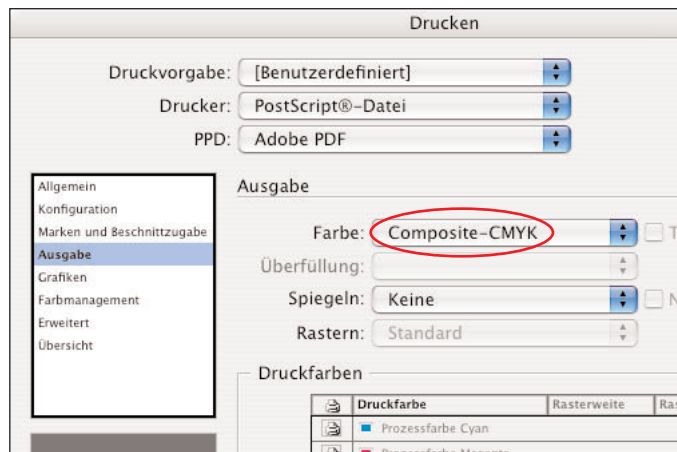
Drucken

Druckvorgabe: [Benutzerdefiniert]

Drucker: PostScript®-Datei

PPD: Adobe PDF

Allgemein
Konfiguration
Marken und Beschnittzugabe
Ausgabe
Grafiken
Farbmanagement
Erweitert
Übersicht

Ausgabe

Farbe: Composite-CMYK

Überfüllung:

Spiegeln: Keine

Rastern: Standard

Druckfarben

| | Druckfarbe | Rasterweite | Ras |
|---|---|---|---|
| | Prozessfarbe Cyan | | |
| | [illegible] | | |